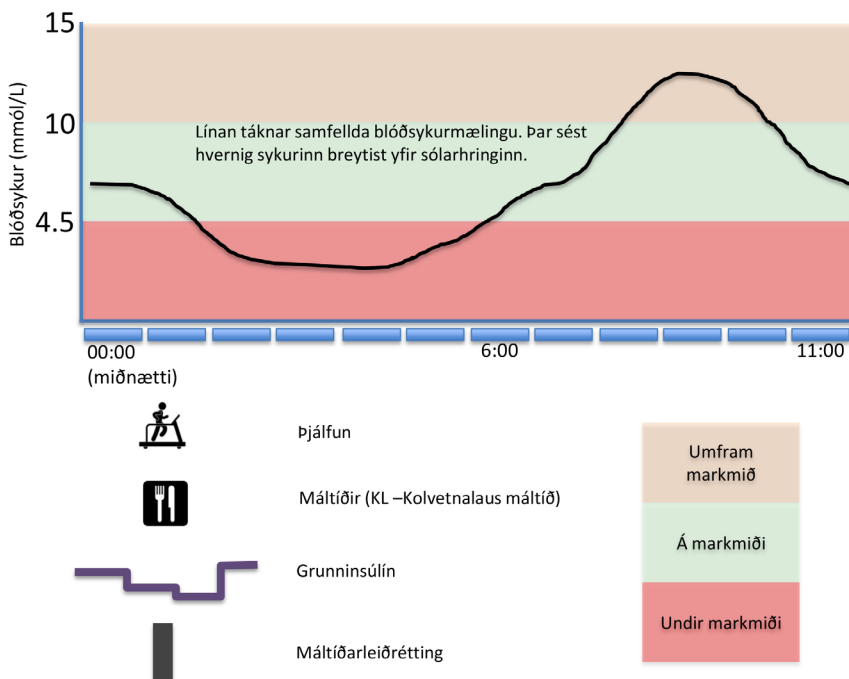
15

10

4.5

Blóðsykur (mmól/L)

Línan táknar samfellda blóðsykurmælingu. Þar sést hvernig sykurinn breytist yfir sólarhringinn.

00:00
(miðnætti)

6:00

11:00

Þjálfun

Máltíðir (KL –Kolvetnalaus máltíð)

Grunninsúlín

Máltíðarleiðrétting

Umfram markmið

Á markmiði

Undir markmiði